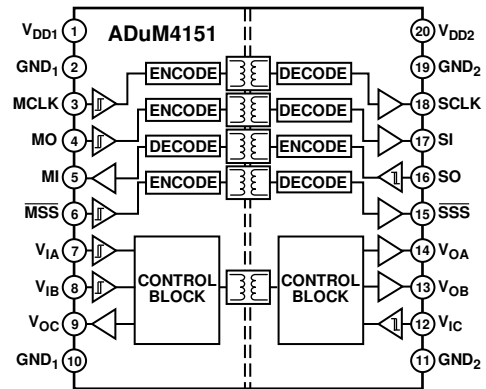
ADuM4151

$V_{DD1}$ 1
$GND_1$ 2
MCLK 3
MO 4
MI 5
$\overline{MSS}$ 6
$V_{IA}$ 7
$V_{IB}$ 8
$V_{OC}$ 9
$GND_1$ 10

ENCODE
ENCODE
DECODE
ENCODE
CONTROL BLOCK

DECODE
DECODE
ENCODE
DECODE
CONTROL BLOCK

20 $V_{DD2}$
19 $GND_2$
18 SCLK
17 SI
16 SO
15 $\overline{SSS}$
14 $V_{OA}$
13 $V_{OB}$
12 $V_{IC}$
11 $GND_2$